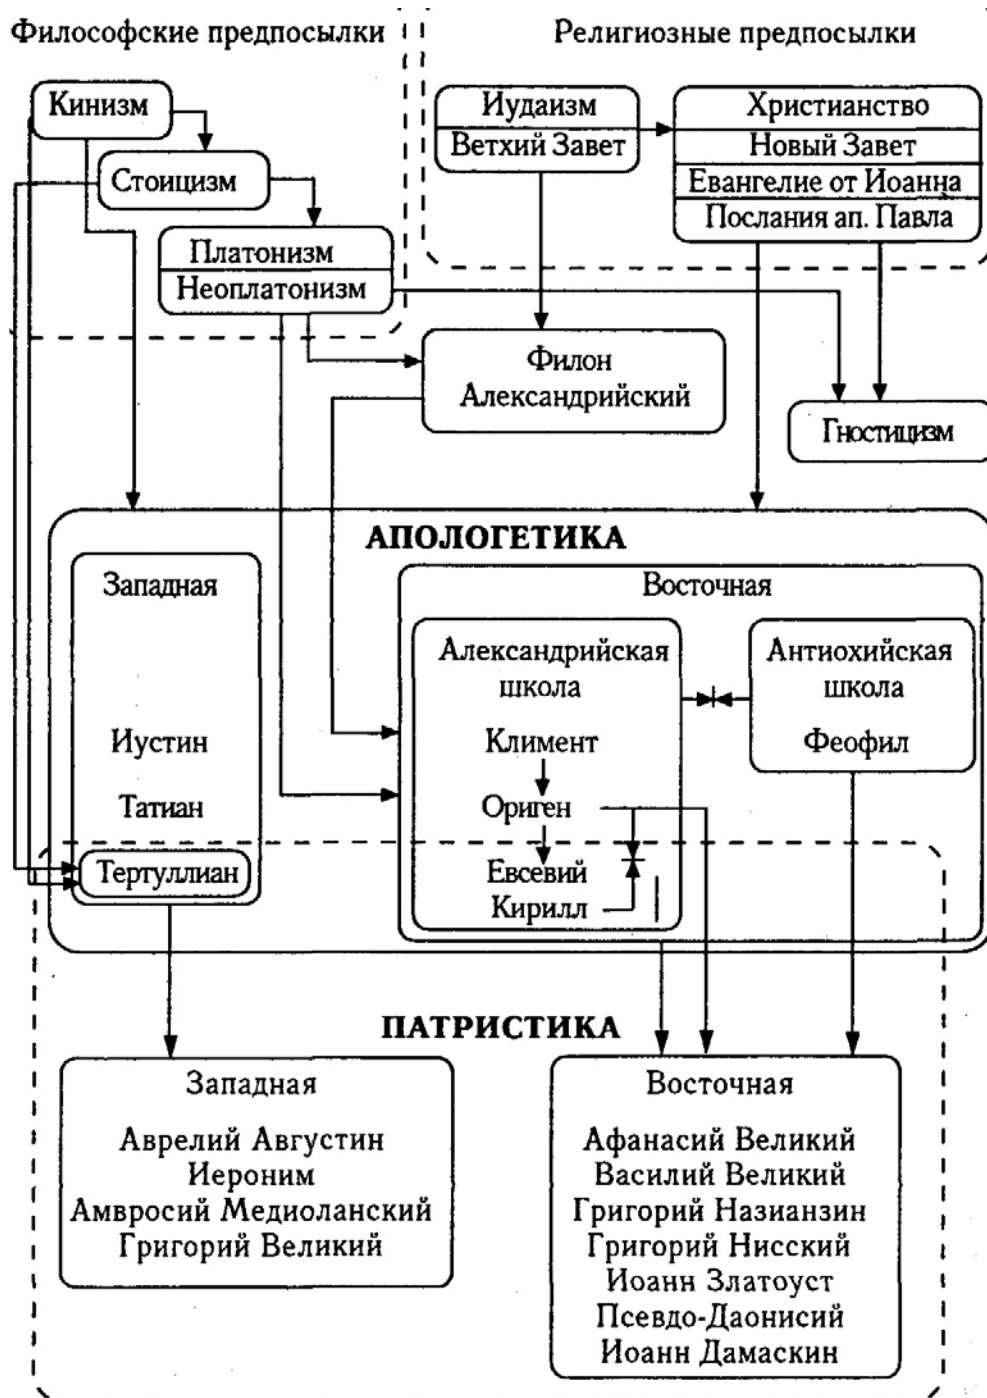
Философские предпосылки

Религиозные предпосылки

Кинизм

Стоицизм

Платонизм
Неоплатонизм

Иудаизм
Ветхий Завет

Христианство
Новый Завет
Евангелие от Иоанна
Послания ап. Павла

Филон Александрийский

Гностицизм

АПОЛОГЕТИКА

Западная

Иустин
Татиан
Тертуллиан

Восточная

Александрийская школа
Климент
Ориген
Евсевий
Кирилл

Антиохийская школа
Феофил

ПАТРИСТИКА

Западная
Аврелий Августин
Иероним
Амвросий Медиоланский
Григорий Великий

Восточная
Афанасий Великий
Василий Великий
Григорий Назианзин
Григорий Нисский
Иоанн Златоуст
Псевдо-Даонисий
Иоанн Дамаскин